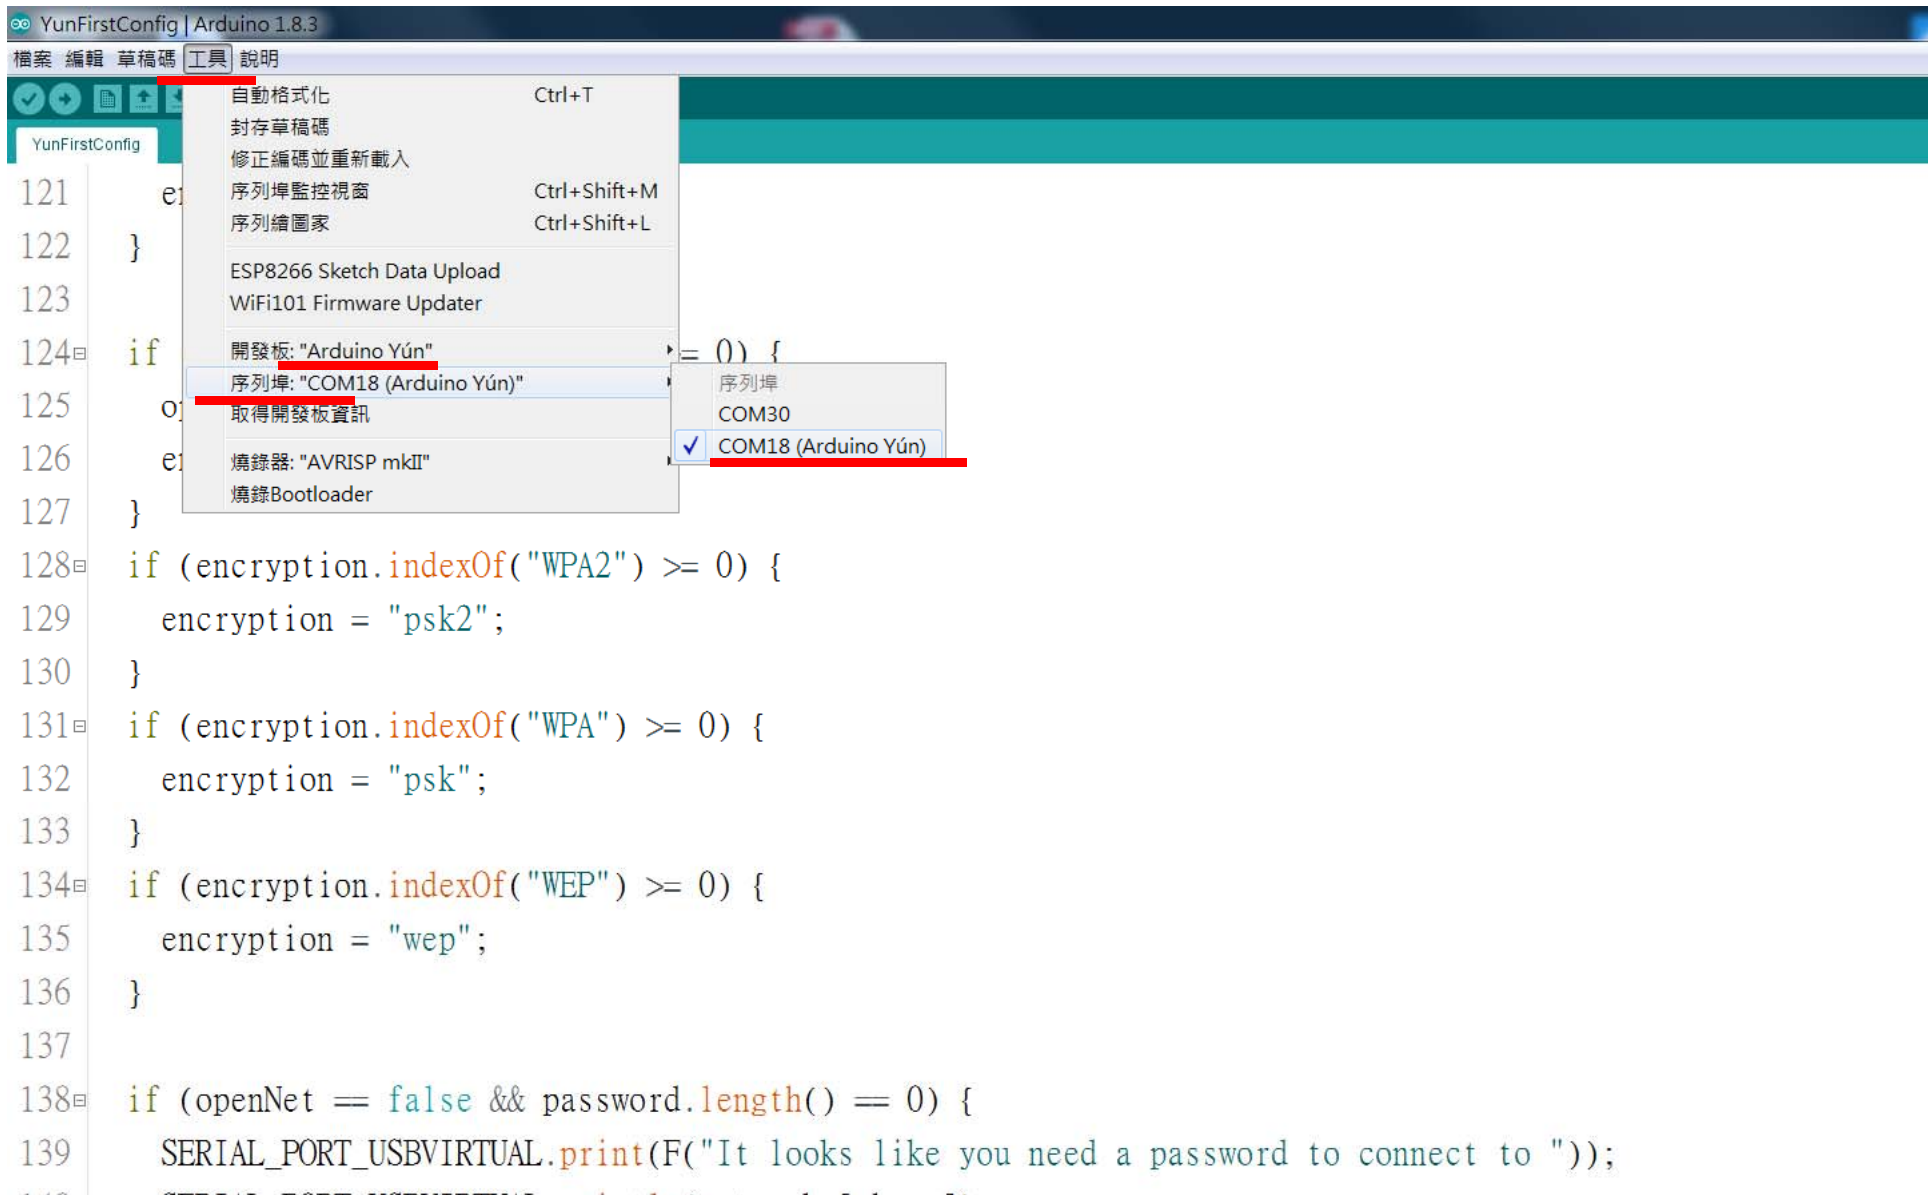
YunFirstConfig | Arduino 1.8.3

檔案 編輯 草稿碼 工具 說明

YunFirstConfig

自動格式化 Ctrl+T
封存草稿碼
修正編碼並重新載入
序列埠監控視窗 Ctrl+Shift+M
序列繪圖家 Ctrl+Shift+L

ESP8266 Sketch Data Upload
WiFi101 Firmware Updater

開發板: "Arduino Yún"
序列埠: "COM18 (Arduino Yún)"
取得開發板資訊

燒錄器: "AVRISP mkII"
燒錄Bootloader

序列埠
COM30
COM18 (Arduino Yún)

121 e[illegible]
122 }
123
124 if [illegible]= 0)) {
125 o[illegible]
126 e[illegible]
127 }
128 if (encryption.indexOf("WPA2") >= 0) {
129 encryption = "psk2";
130 }
131 if (encryption.indexOf("WPA") >= 0) {
132 encryption = "psk";
133 }
134 if (encryption.indexOf("WEP") >= 0) {
135 encryption = "wep";
136 }
137
138 if (openNet == false && password.length() == 0) {
139 SERIAL_PORT_USBVIRTUAL.print(F("It looks like you need a password to connect to "));